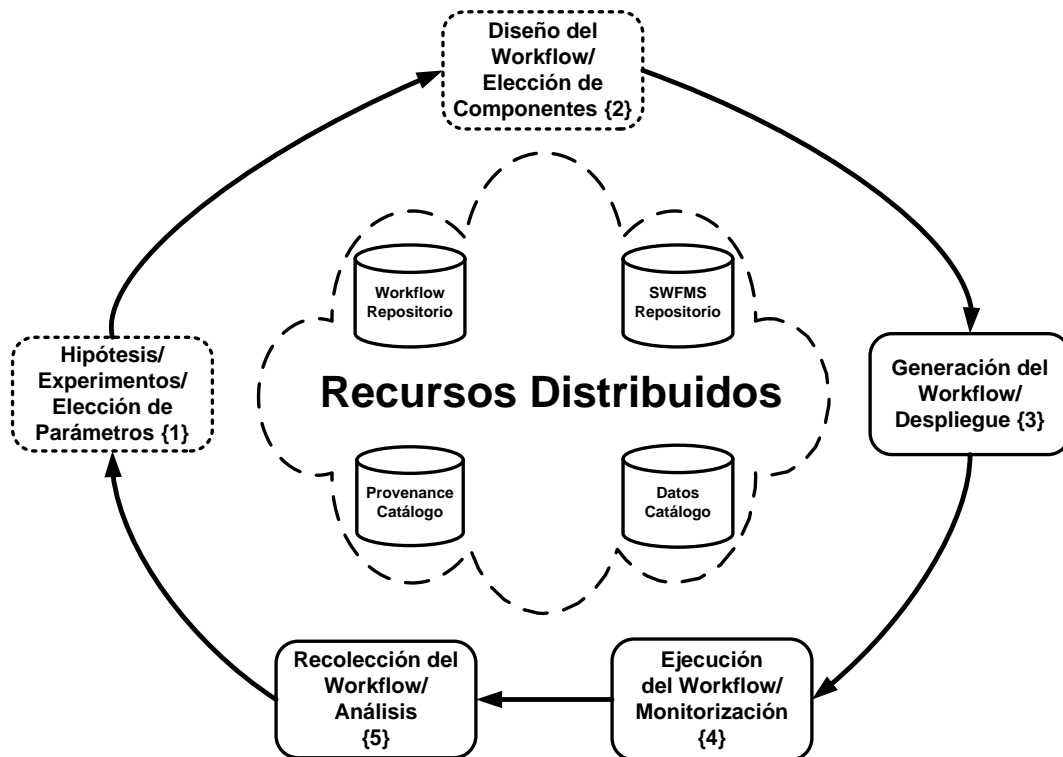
Diseño del Workflow/ Elección de Componentes {2}

Hipótesis/ Experimentos/ Elección de Parámetros {1}

Workflow Repositorio

SWFMS Repositorio

Recursos Distribuidos

Provenance Catálogo

Datos Catálogo

Generación del Workflow/ Despliegue {3}

Ejecución del Workflow/ Monitorización {4}

Recolección del Workflow/ Análisis {5}